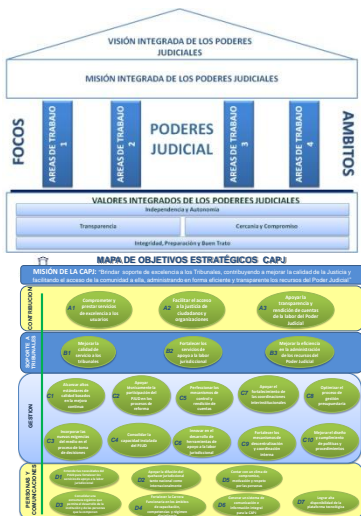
VISIÓN INTEGRADA DE LOS PODERES JUDICIALES

MISIÓN INTEGRADA DE LOS PODERES JUDICIALES

FOCOS

AREAS DE TRABAJO 1

AREAS DE TRABAJO 2

PODERES JUDICIAL

AREAS DE TRABAJO 3

AREAS DE TRABAJO 4

AMBITOS

VALORES INTEGRADOS DE LOS PODEERES JUDICIALES

Independencia y Autonomía

Transparencia

Cercanía y Compromiso

Integridad, Preparación y Buen Trato

MAPA DE OBJETIVOS ESTRATÉGICOS CAPJ

MISIÓN DE LA CAPJ: "Brindar soporte de excelencia a los Tribunales, contribuyendo a mejorar la calidad de la Justicia y facilitando el acceso de la comunidad a ella, administrando en forma eficiente y transparente los recursos del Poder Judicial"

CONTRIBUCIÓN

A1 Comprometer y prestar servicios de excelencia a los usuarios

A2 Facilitar el acceso a la justicia de ciudadanos y organizaciones

A3 Apoyar la transparencia y rendición de cuentas de la labor del Poder Judicial

SOPORTE A TRIBUNALES

B1 Mejorar la calidad de servicio a los Tribunales

B2 Fortalecer los servicios de apoyo a la labor jurisdiccional

B3 Mejorar la eficiencia en la administración de los recursos del Poder Judicial

GESTIÓN

C1 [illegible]

C2 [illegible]

C3 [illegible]

C4 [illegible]

C5 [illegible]

C6 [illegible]

C7 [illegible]

C8 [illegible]

C9 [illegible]

C10 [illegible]

PERSONAS Y COMUNICACIONES

D1 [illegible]

D2 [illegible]

D3 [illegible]

D4 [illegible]

D5 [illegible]

D6 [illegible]

D7 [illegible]